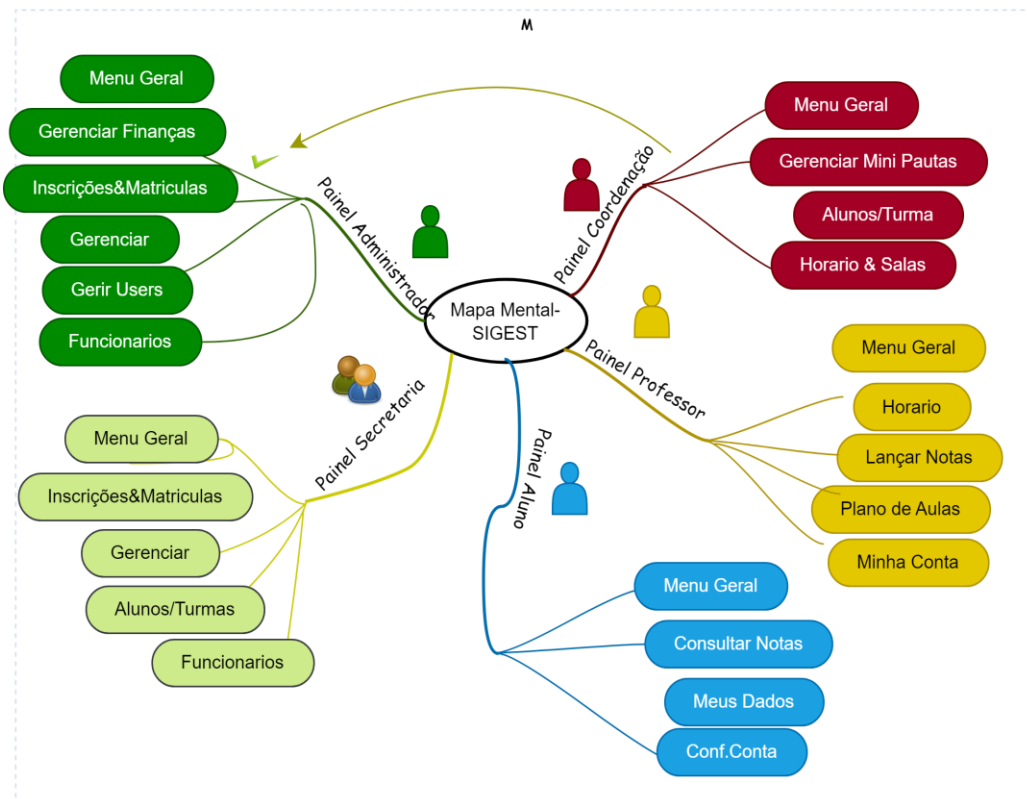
M

Mapa Mental-SIGEST

Painel Administrador

Menu Geral

Gerenciar Finanças

Inscrições&Matriculas

Gerenciar

Gerir Users

Funcionarios

Painel Coordenação

Menu Geral

Gerenciar Mini Pautas

Alunos/Turma

Horario & Salas

Painel Professor

Menu Geral

Horario

Lançar Notas

Plano de Aulas

Minha Conta

Painel Aluno

Menu Geral

Consultar Notas

Meus Dados

Conf.Conta

Painel Secretaria

Menu Geral

Inscrições&Matriculas

Gerenciar

Alunos/Turmas

Funcionarios